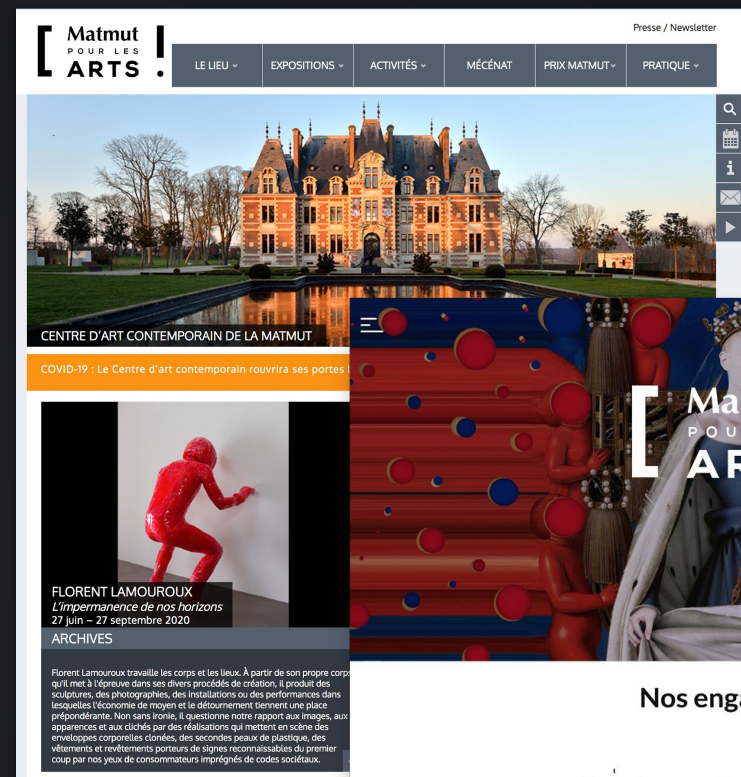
Matmut POUR LES ARTS !

Presse / Newsletter

LE LIEU ⌄ EXPOSITIONS ⌄ ACTIVITÉS ⌄ MÉCÉNAT PRIX MATMUT⌄ PRATIQUE ⌄

CENTRE D'ART CONTEMPORAIN DE LA MATMUT

COVID-19 : Le Centre d'art contemporain rouvrira ses portes l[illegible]

FLORENT LAMOUROUX
L'impermanence de nos horizons
27 juin – 27 septembre 2020
ARCHIVES

Florent Lamouroux travaille les corps et les lieux. À partir de son propre corps qu'il met à l'épreuve dans ses divers procédés de création, il produit des sculptures, des photographies, des installations ou des performances dans lesquelles l'économie de moyen et le détournement tiennent une place prépondérante. Non sans ironie, il questionne notre rapport aux images, aux apparences et aux clichés par des réalisations qui mettent en scène des enveloppes corporelles clonées, des secondes peaux de plastique, des vêtements et revêtements porteurs de signes reconnaissables du premier coup par nos yeux de consommateurs imprégnés de codes sociétaux.

Ma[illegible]
POU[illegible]
AR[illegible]

Nos enga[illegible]